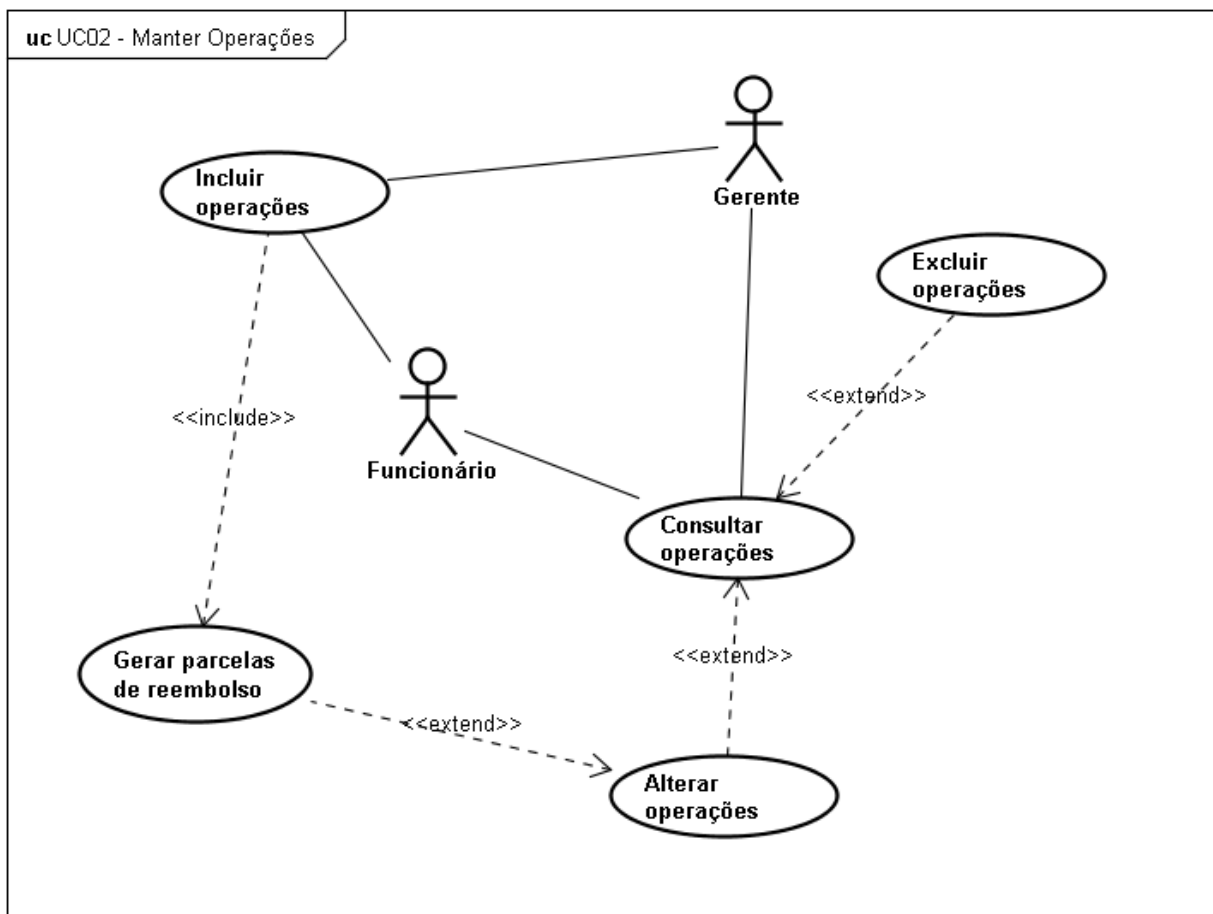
uc UC02 - Manter Operações

Incluir operações

Gerente

Excluir operações

<<include>>

<<extend>>

Funcionário

Consultar operações

<<extend>>

Gerar parcelas de reembolso

<<extend>>

Alterar operações